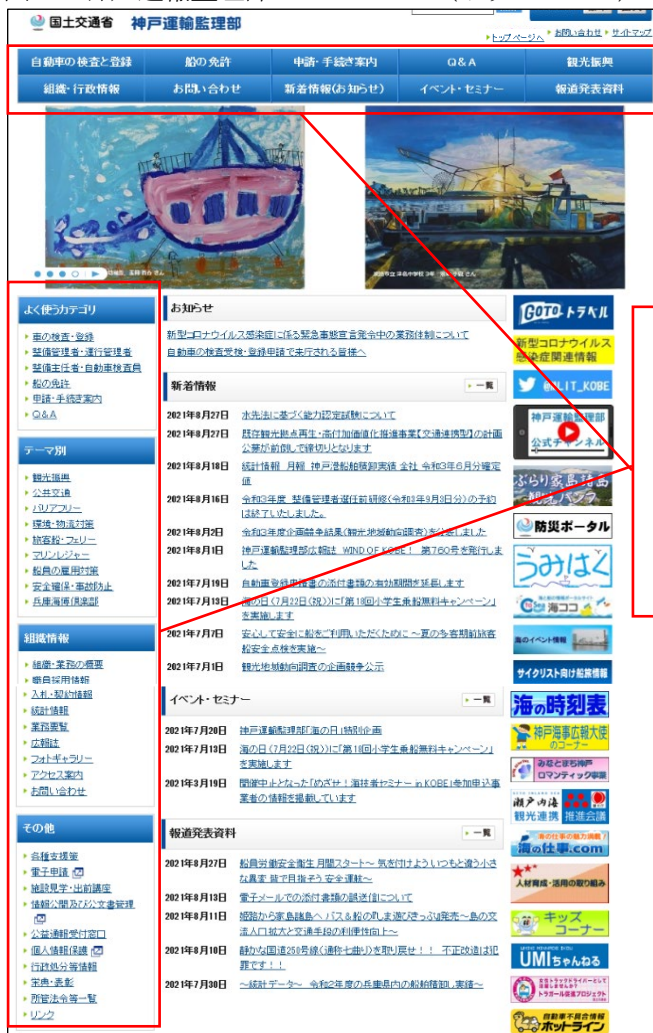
国土交通省 神戸運輸監理部

トップページへ お問い合わせ サイトマップ

| 自動車の検査と登録 | 船の免許 | 申請・手続き案内 | Q&A | 観光振興 |
|---|---|---|---|---|
| 組織・行政情報 | お問い合わせ | 新着情報(お知らせ) | イベント・セミナー | 報道発表資料 |

よく使うカテゴリ
車の検査・登録
整備管理者・運行管理者
整備主任者・自動車検査員
船の免許
申請・手続案内
Q&A

テーマ別
観光振興
公共交通
バリアフリー
環境・物流対策
旅客船・フェリー
マリンレジャー
船員の雇用対策
安全確保・事故防止
兵庫海事広報部

組織情報
組織・業務の概要
職員採用情報
入札・契約情報
統計情報
業務要覧
広報誌
フォトギャラリー
アクセス案内
お問い合わせ

その他
各種支援策
電子申請
施設見学・出前講座
情報公開及び公文書管理
公益通報受付窓口
個人情報保護
行政処分等情報
栄典・表彰
所管法令等一覧
リンク

お知らせ
新型コロナウイルス感染症に係る緊急事態宣言発令中の業務体制について
自動車の検査受検・登録申請で来庁される皆様へ

新着情報 一覧
2021年8月27日 水先法に基づく能力認定試験について
2021年8月27日 既存観光拠点再生・高付加価値化推進事業(交通連携型)の計画公募が前倒しで締切りとなります
2021年8月18日 統計情報 月報 神戸港船舶乗降実績 全社 令和3年6月分確定値
2021年8月16日 令和3年度 整備管理者選任前研修(令和3年9月3日分)の予約は終了いたしました。
2021年8月2日 令和3年度企画競争結果(観光地域動向調査)を公表しました
2021年8月1日 神戸運輸監理部広報誌 WIND OF KOBE! 第760号を発行しました
2021年7月19日 自動車登録申請書の添付書類の有効期間を延長します
2021年7月13日 海の日(7月22日(祝))に「第1回小学生乗船無料キャンペーン」を実施します
2021年7月7日 安心して安全に船をご利用いただくために ～夏の多客期前旅客船安全点検を実施～
2021年7月1日 観光地域動向調査の企画競争公示

イベント・セミナー 一覧
2021年7月20日 神戸運輸監理部「海の日」特別企画
2021年7月13日 海の日(7月22日(祝))に「第1回小学生乗船無料キャンペーン」を実施します
2021年3月19日 開催中止となった「めざせ!海技者セミナー in KOBE」参加申込事業者の情報を掲載しています

報道発表資料 一覧
2021年8月27日 船員労働安全衛生月間スタート～ 気を付けよう いつもと違う小さな異変 皆で目指そう 安全運航～
2021年8月13日 電子メールでの添付書類の誤送信について
2021年8月11日 姫路から家島諸島へ バス&船の乗り継ぎきっぷ発売～島の交流人口拡大と交通手段の利便性向上へ～
2021年8月10日 静かな国道250号線(通称七曲り)を取り戻せ!! 不正改造は犯罪です!!
2021年7月30日 ～統計データ～ 令和2年度の兵庫県内の船舶職員 実績～

GoTo トラベル
新型コロナウイルス感染症関連情報
@MLIT_KOBE
神戸運輸監理部 公式チャンネル
ぶらり家島諸島 観光パンフ
防災ポータル
うみはく
海ココ
海のイベント情報
サイクリスト向け船旅情報
海の時刻表
神戸海事広報大使のコーナー
みなとまち神戸 ロマンティック事業
瀬戸内海 観光連携 推進会議
海の仕事.com
人材育成・活用の取り組み
キッズコーナー
UMIちゃんねる
トラガール促進プロジェクト
自動車不具合情報 ホットライン